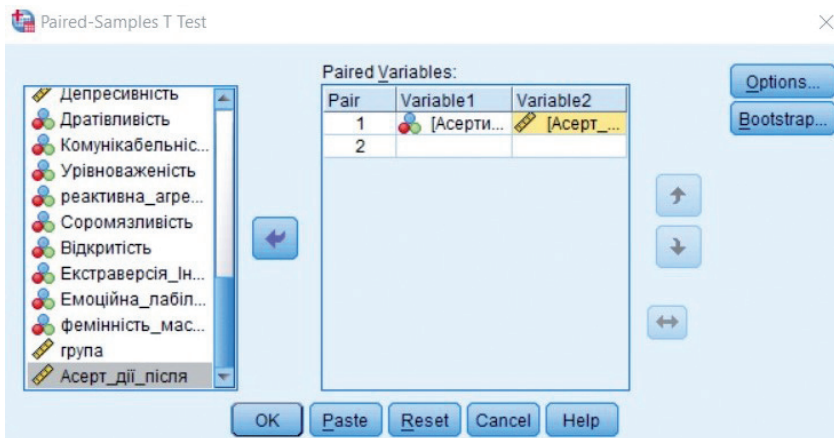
Paired-Samples T Test

Депресивність
Дратівливість
Комунікабельніс...
Урівноваженість
реактивна_агре...
Соромязливість
Відкритість
Екстраверсія_Ін...
Емоційна_лабіл...
фемінність_мас...
група
Асерт_дії_після

Paired Variables:

| Pair | Variable1 | Variable2 |
|---|---|---|
| 1 | [Асерти... | [Асерт_... |
| 2 | | |

Options...
Bootstrap...

OK Paste Reset Cancel Help